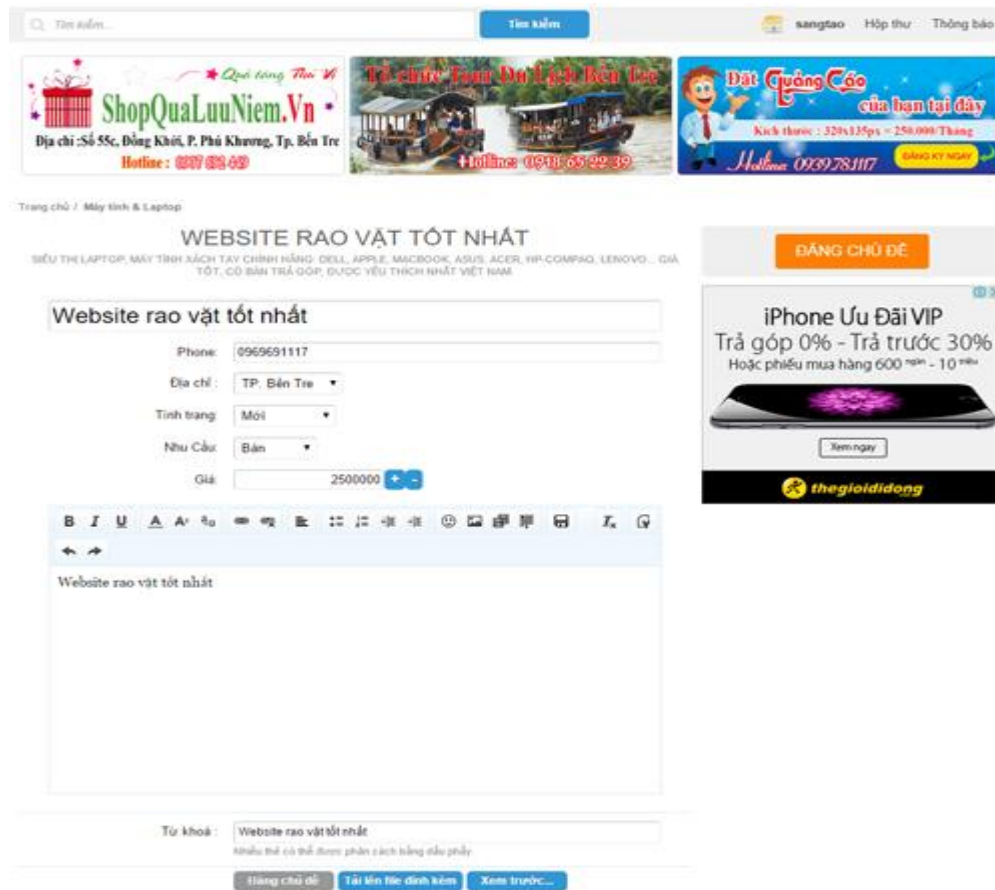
Tìm kiếm...
Tìm kiếm
sangtao Hộp thư Thông báo

Quà tặng Thu Vi
ShopQuaLuuNiem.Vn
Địa chỉ :Số 55c, Đồng Khởi, P. Phú Khương, Tp. Bến Tre
Hotline : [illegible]

Tổ chức Tour Du Lịch Bến Tre
Hotline: 0918 65 22 39

Đặt Quảng Cáo của bạn tại đây
Kích thước : 320x135px = 250.000/Tháng
Hotline 0939781117
ĐĂNG KÝ NGAY

Trang chủ / Máy tính & Laptop

WEBSITE RAO VẶT TỐT NHẤT
SIÊU THỊ LAPTOP, MÁY TÍNH XÁCH TAY CHÍNH HÃNG: DELL, APPLE, MACBOOK, ASUS, ACER, HP-COMPAQ, LENOVO... GIÁ TỐT, CÓ BÁN TRẢ GÓP, ĐƯỢC YÊU THÍCH NHẤT VIỆT NAM

Website rao vặt tốt nhất
Phone: 0969691117
Địa chỉ: TP. Bến Tre
Tình trạng: Mới
Nhu Cầu: Bán
Giá: 2500000 + -

Website rao vặt tốt nhất

Từ khoá : Website rao vặt tốt nhất
Nhiều thẻ có thể được phân cách bằng dấu phẩy

Đăng chủ đề | Tải lên file đính kèm | Xem trước...

ĐĂNG CHỦ ĐỀ

iPhone Ưu Đãi VIP
Trả góp 0% - Trả trước 30%
Hoặc phiếu mua hàng 600 ngàn - 10 triệu
Xem ngay
thegioididong